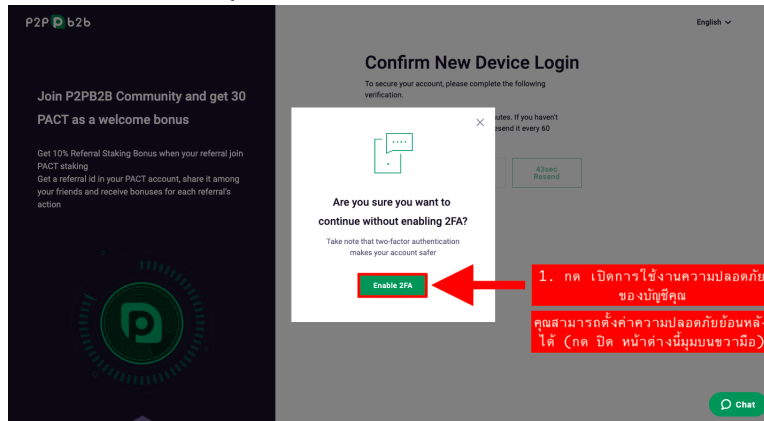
P2P b2b

English

Join P2PB2B Community and get 30 PACT as a welcome bonus

Get 10% Referral Staking Bonus when your referral join PACT staking
Get a referral id in your PACT account, share it among your friends and receive bonuses for each referral's action

Confirm New Device Login

To secure your account, please complete the following verification.

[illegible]utes. If you haven't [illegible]esend it every 60

43sec
Resend

Are you sure you want to continue without enabling 2FA?

Take note that two-factor authentication makes your account safer

Enable 2FA

1. กด เปิดการใช้งานความปลอดภัย ของบัญชีคุณ

คุณสามารถตั้งค่าความปลอดภัยย้อนหลั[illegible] ได้ (กด ปิด หน้าต่างนี้มุมบนขวามือ)

Chat